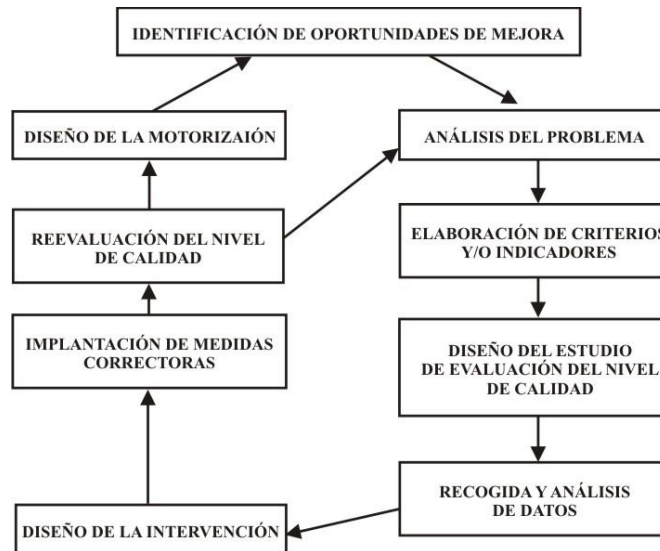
IDENTIFICACIÓN DE OPORTUNIDADES DE MEJORA

ANÁLISIS DEL PROBLEMA

ELABORACIÓN DE CRITERIOS Y/O INDICADORES

DISEÑO DEL ESTUDIO DE EVALUACIÓN DEL NIVEL DE CALIDAD

RECOGIDA Y ANÁLISIS DE DATOS

DISEÑO DE LA INTERVENCIÓN

IMPLANTACIÓN DE MEDIDAS CORRECTORAS

REEVALUACIÓN DEL NIVEL DE CALIDAD

DISEÑO DE LA MOTORIZAIÓN